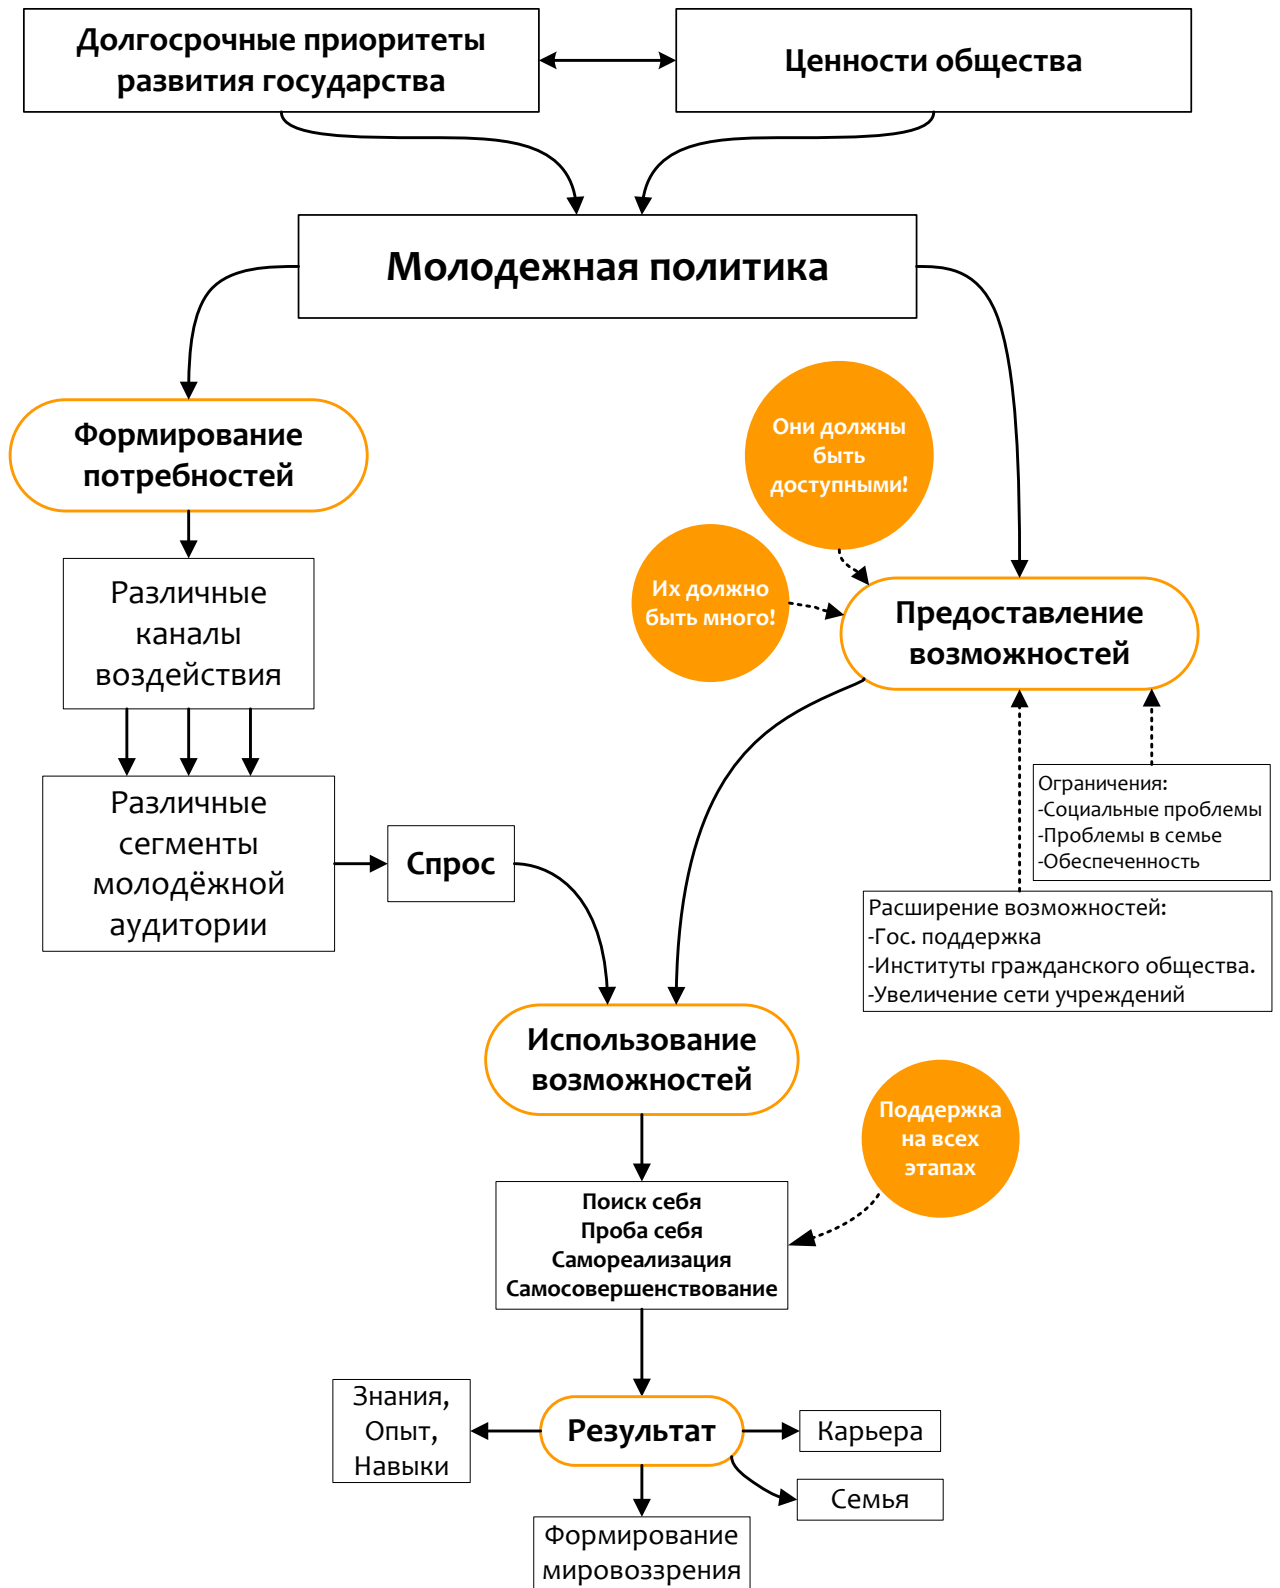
Долгосрочные приоритеты развития государства

Ценности общества

Молодежная политика

Формирование потребностей

Различные каналы воздействия

Различные сегменты молодёжной аудитории

Спрос

Они должны быть доступными!

Их должно быть много!

Предоставление возможностей

Ограничения:
-Социальные проблемы
-Проблемы в семье
-Обеспеченность

Расширение возможностей:
-Гос. поддержка
-Институты гражданского общества.
-Увеличение сети учреждений

Использование возможностей

Поддержка на всех этапах

Поиск себя
Проба себя
Самореализация
Самосовершенствование

Знания, Опыт, Навыки

Результат

Карьера

Семья

Формирование мировоззрения